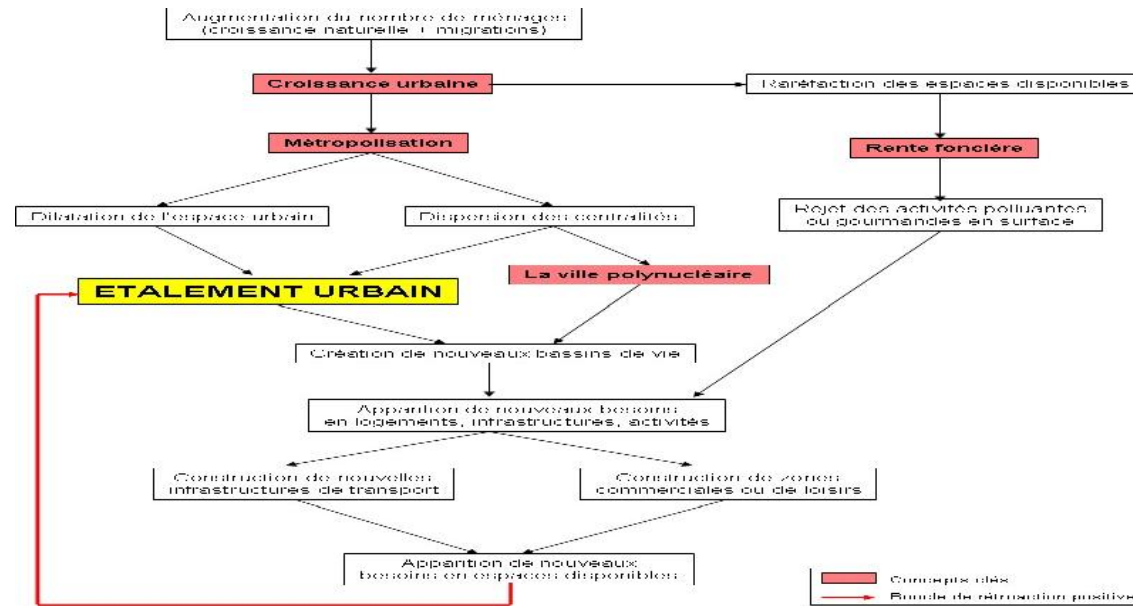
Augmentation du nombre de ménages (croissance naturelle + migrations)

Croissance urbaine

Raréfaction des espaces disponibles

Métropolisation

Rente foncière

Dilatation de l'espace urbain

Dispersion des centralités

Rejet des activités polluantes ou gourmandes en surface

ETALEMENT URBAIN

La ville polynucléaire

Création de nouveaux bassins de vie

Apparition de nouveaux besoins en logements, infrastructures, activités

Construction de nouvelles infrastructures de transport

Construction de zones commerciales ou de loisirs

Apparition de nouveaux besoins en espaces disponibles

Concepts clés

Boucle de rétroaction positive